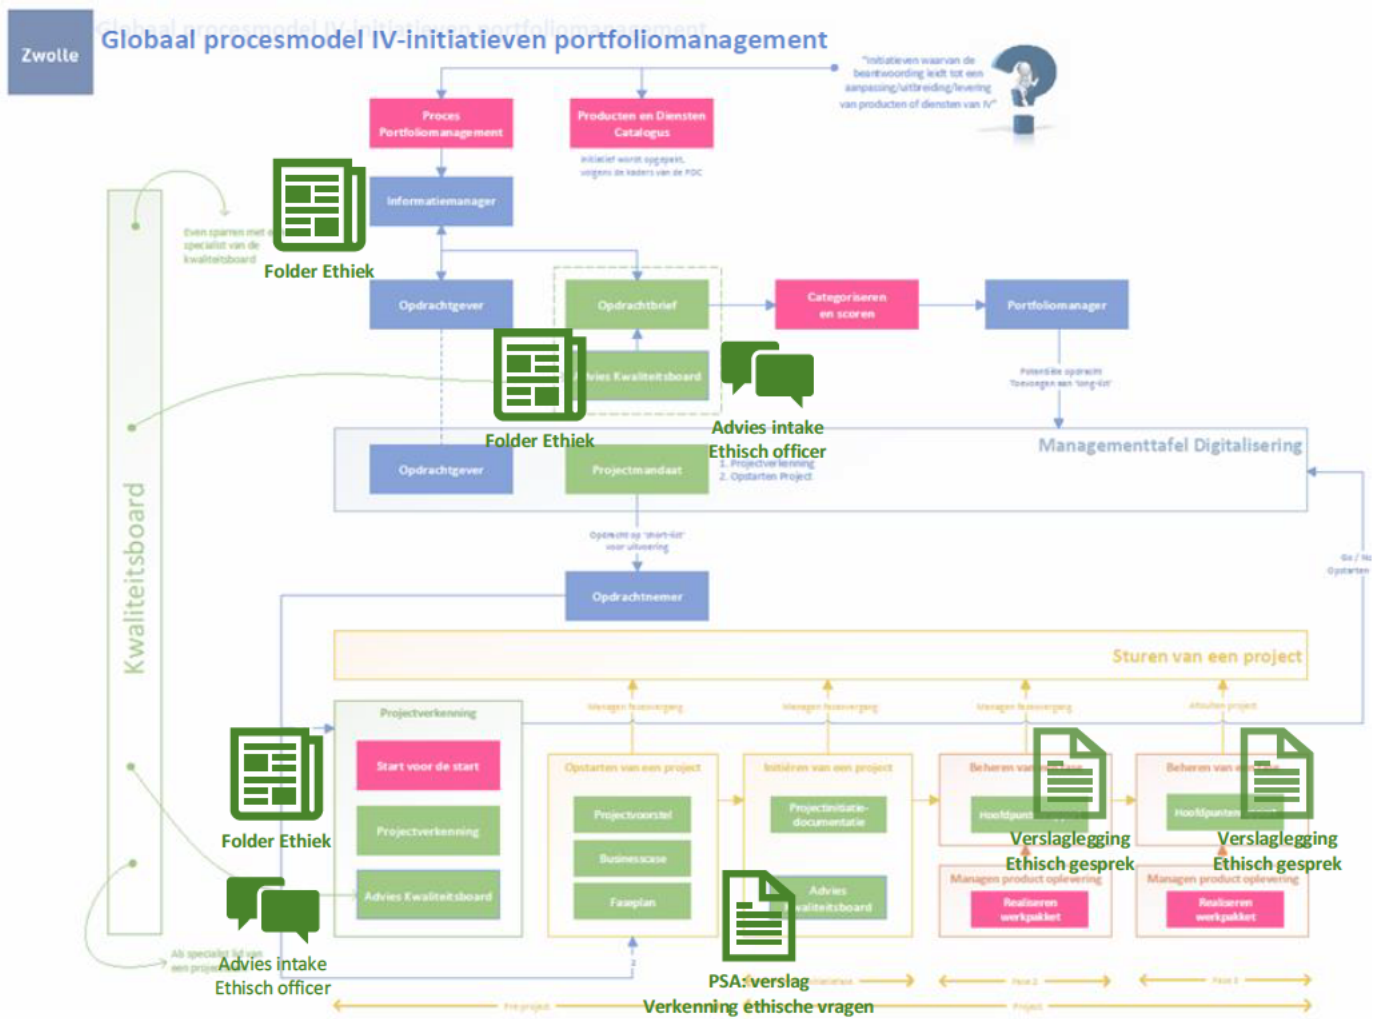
Zwolle

Globaal procesmodel IV-initiatieven portfoliomanagement

"Initiatieven waarvan de beantwoording leidt tot een aanpassing/uitbreiding/levering van producten of diensten van IV"

Proces Portfoliomanagement

Producten en Diensten Catalogus

Initiatief wordt opgepakt, volgens de kaders van de PDC

Informatiemanager

Even sparren met een specialist van de kwaliteitsboard

Folder Ethiek

Opdrachtgever

Opdrachtbrief

Categoriseren en scoren

Portfoliomanager

Advies Kwaliteitsboard

Folder Ethiek

Advies intake Ethisch officer

Potentiële opdracht Toevoegen aan 'long-list'

Managementtafel Digitalisering

Opdrachtgever

Projectmandaat

1. Projectverkenning
2. Opstarten Project

Opdracht op 'short-list' voor uitvoering

Opdrachtnemer

Go / No Opstarten

Kwaliteitsboard

Sturen van een project

Managen faseovergang

Managen faseovergang

Managen faseovergang

Afsluiten project

Projectverkenning

Start voor de start

Projectverkenning

Advies Kwaliteitsboard

Folder Ethiek

Advies intake Ethisch officer

Als specialist lid van een project

Opstarten van een project

Projectvoorstel

Businesscase

Faseplan

Initiëren van een project

Projectinitiatie-documentatie

Advies Kwaliteitsboard

Beheren van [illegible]

Hoofdpunt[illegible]

Verslaglegging Ethisch gesprek

Managen product oplevering

Realiseren werkpakket

Beheren van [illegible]

Hoofdpunten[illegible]

Verslaglegging Ethisch gesprek

Managen product oplevering

Realiseren werkpakket

PSA: verslag

Verkenning ethische vragen

Pre-project

Initiatiefase

Fase 2

Fase 3

Project